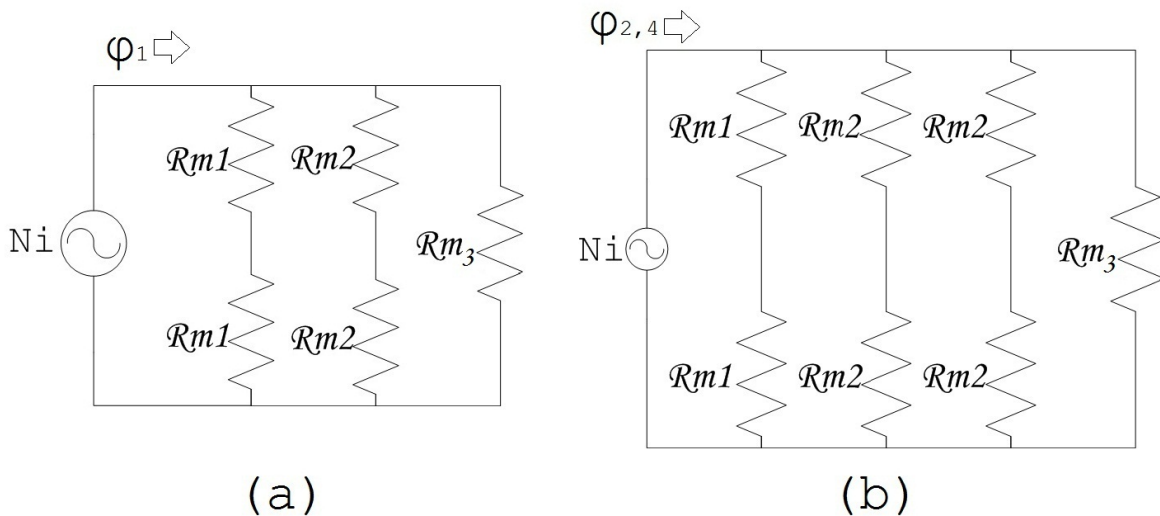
$\varphi_1$

Ni

$\mathcal{R}m1$ $\mathcal{R}m2$

$\mathcal{R}m_3$

$\mathcal{R}m1$ $\mathcal{R}m2$

(a)

$\varphi_{2,4}$

$\mathcal{R}m1$ $\mathcal{R}m2$ $\mathcal{R}m2$

Ni

$\mathcal{R}m_3$

$\mathcal{R}m1$ $\mathcal{R}m2$ $\mathcal{R}m2$

(b)